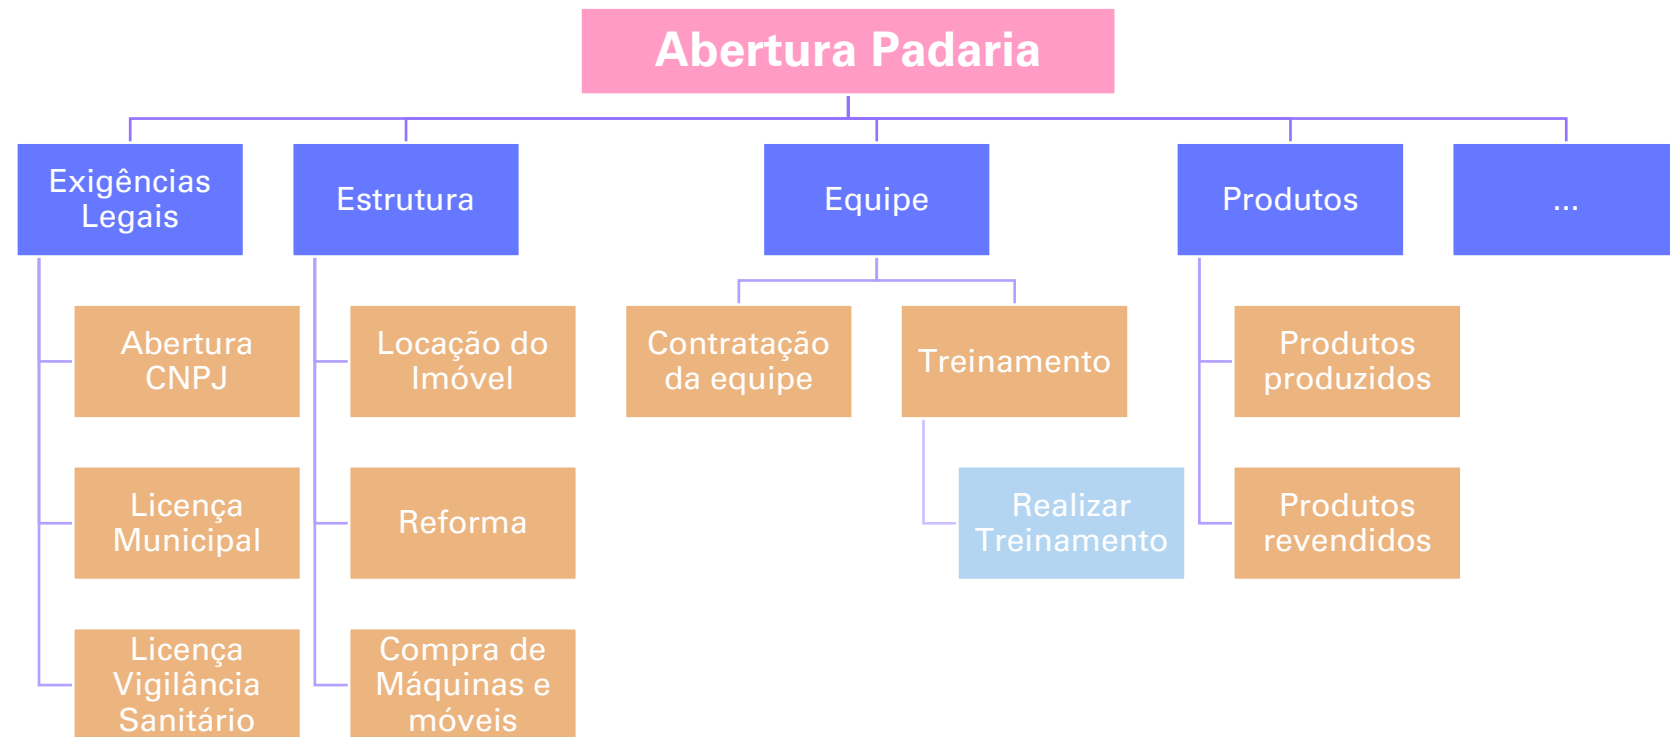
Abertura Padaria

Exigências Legais

Abertura CNPJ

Licença Municipal

Licença Vigilância Sanitário

Estrutura

Locação do Imóvel

Reforma

Compra de Máquinas e móveis

Equipe

Contratação da equipe

Treinamento

Realizar Treinamento

Produtos

Produtos produzidos

Produtos revendidos

...